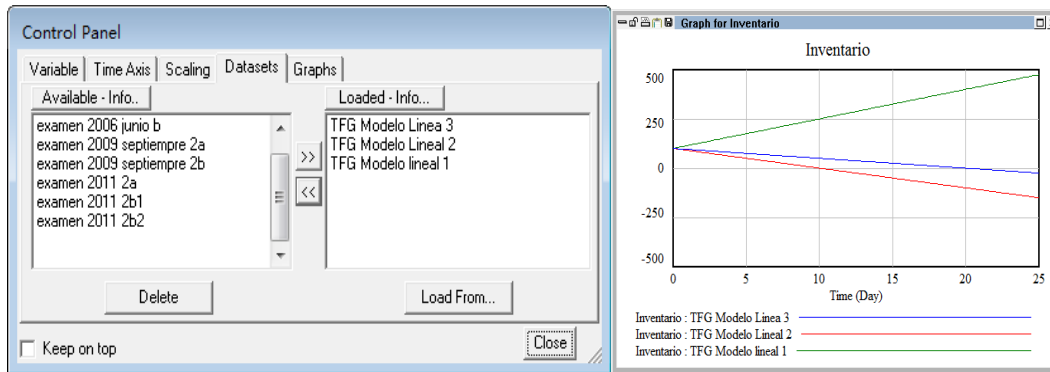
Control Panel

Variable | Time Axis | Scaling | Datasets | Graphs

Available - Info...

examen 2006 junio b
examen 2009 septiempre 2a
examen 2009 septiempre 2b
examen 2011 2a
examen 2011 2b1
examen 2011 2b2

>>
<<

Loaded - Info...

TFG Modelo Linea 3
TFG Modelo Lineal 2
TFG Modelo lineal 1

Delete

Load From...

Keep on top

Close

Graph for Inventario

Inventario

500
250
0
-250
-500

0 5 10 15 20 25
Time (Day)

Inventario : TFG Modelo Linea 3
Inventario : TFG Modelo Lineal 2
Inventario : TFG Modelo lineal 1